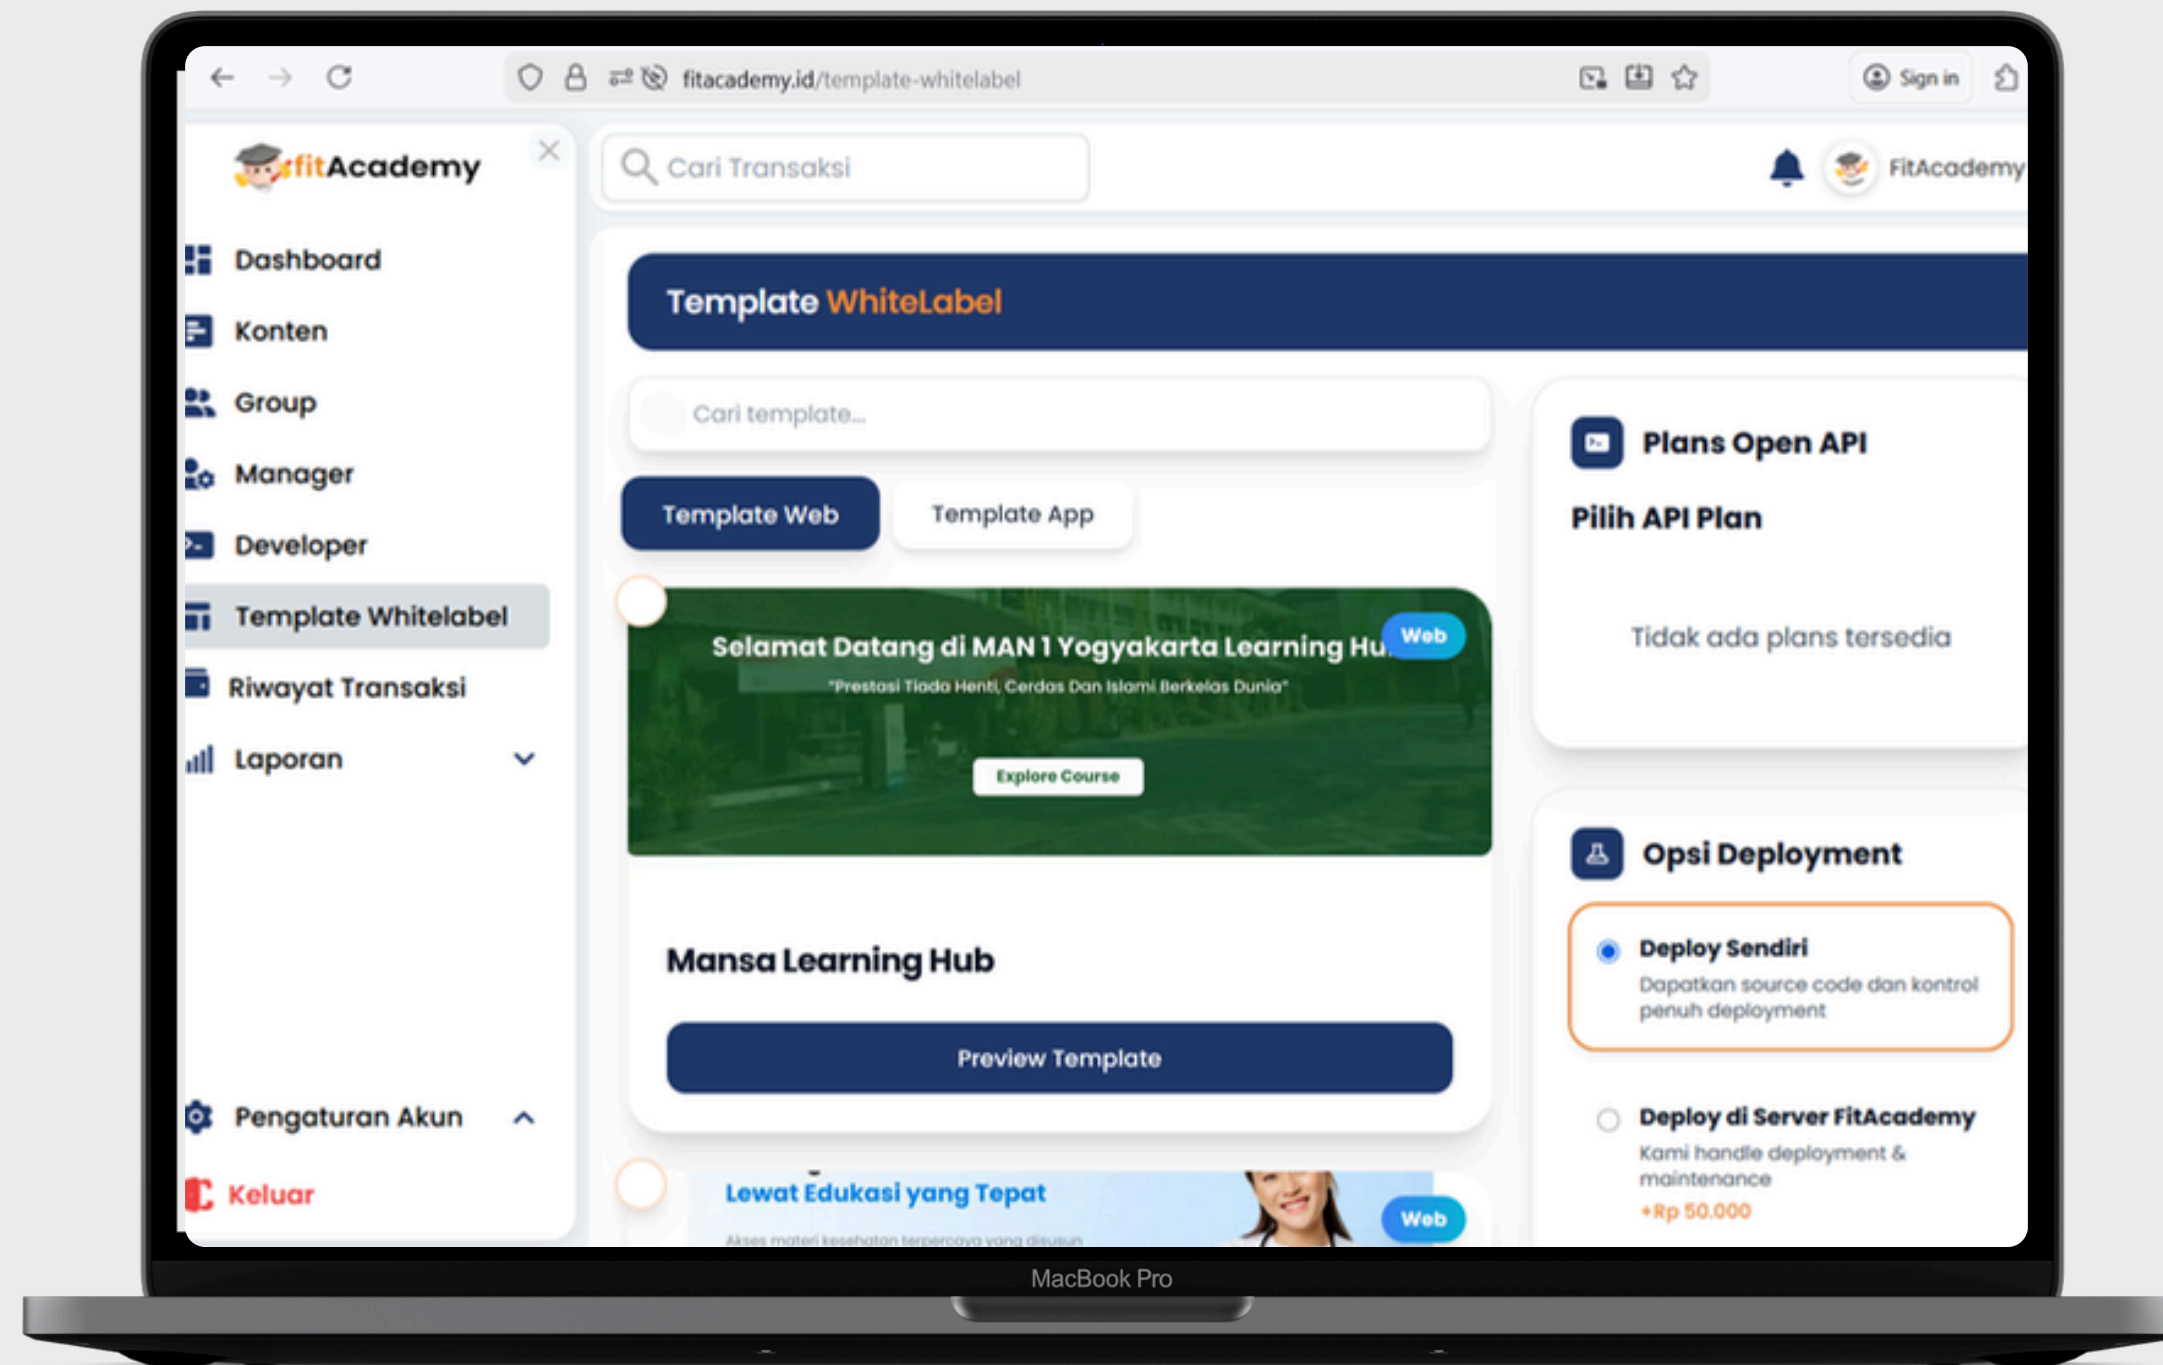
fitacademy.id/template-whitelabel

Sign in

fitAcademy

Cari Transaksi

FitAcademy

Dashboard

Konten

Group

Manager

Developer

Template Whitelabel

Riwayat Transaksi

Laporan

Pengaturan Akun

Keluar

Template WhiteLabel

Cari template...

Template Web

Template App

Selamat Datang di MAN 1 Yogyakarta Learning Hu

Web

"Prestasi Tiada Henti, Cerdas Dan Islami Berkelas Dunia"

Explore Course

Mansa Learning Hub

Preview Template

Lewat Edukasi yang Tepat

Web

Akses materi kesehatan terpercaya yang disusun

Plans Open API

Pilih API Plan

Tidak ada plans tersedia

Opsi Deployment

Deploy Sendiri

Dapatkan source code dan kontrol penuh deployment

Deploy di Server FitAcademy

Kami handle deployment & maintenance

+Rp 50.000

MacBook Pro